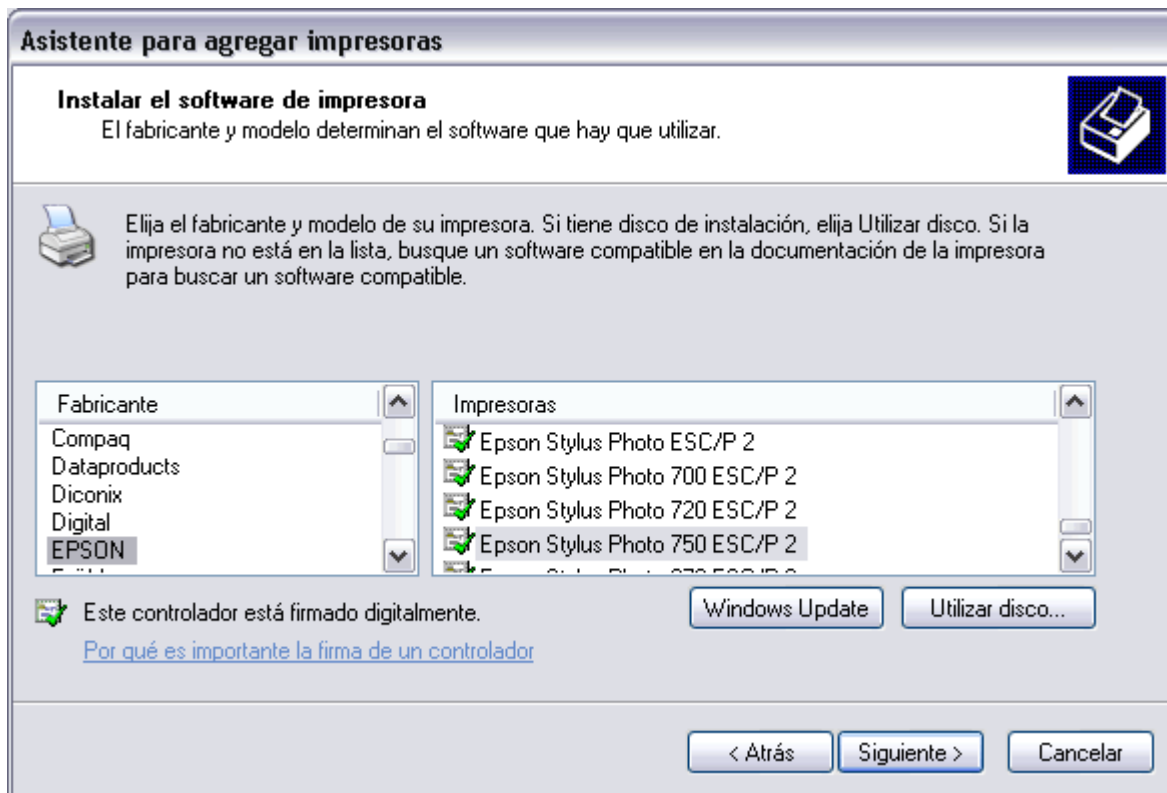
Asistente para agregar impresoras

Instalar el software de impresora
El fabricante y modelo determinan el software que hay que utilizar.

Elija el fabricante y modelo de su impresora. Si tiene disco de instalación, elija Utilizar disco. Si la impresora no está en la lista, busque un software compatible en la documentación de la impresora para buscar un software compatible.

Fabricante
Compaq
Dataproducts
Diconix
Digital
EPSON
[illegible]

Impresoras
Epson Stylus Photo ESC/P 2
Epson Stylus Photo 700 ESC/P 2
Epson Stylus Photo 720 ESC/P 2
Epson Stylus Photo 750 ESC/P 2
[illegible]

Este controlador está firmado digitalmente.
Por qué es importante la firma de un controlador

Windows Update
Utilizar disco...

< Atrás
Siguiente >
Cancelar